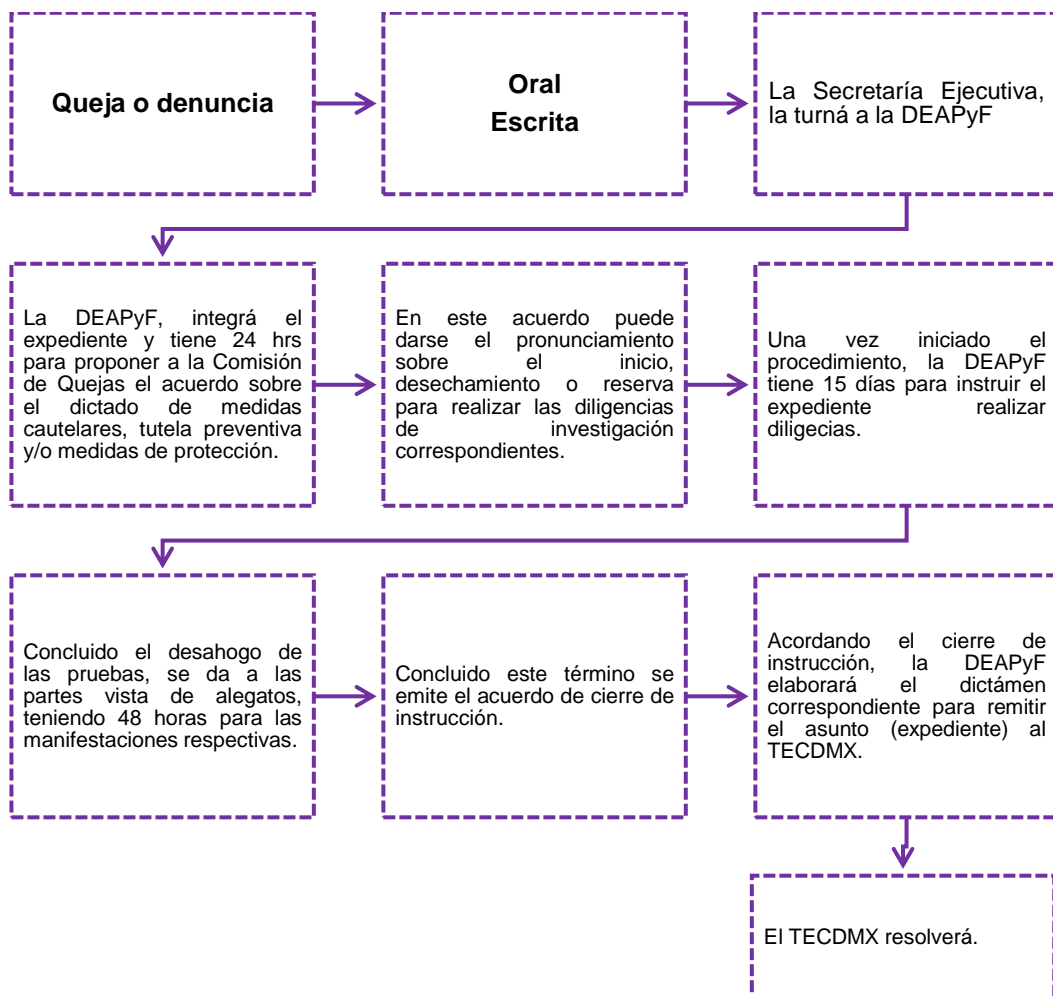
Queja o denuncia

Oral
Escrita

La Secretaría Ejecutiva, la turná a la DEAPyF

La DEAPyF, integrá el expediente y tiene 24 hrs para proponer a la Comisión de Quejas el acuerdo sobre el dictado de medidas cautelares, tutela preventiva y/o medidas de protección.

En este acuerdo puede darse el pronunciamiento sobre el inicio, desechamiento o reserva para realizar las diligencias de investigación correspondientes.

Una vez iniciado el procedimiento, la DEAPyF tiene 15 días para instruir el expediente realizar diligecias.

Concluido el desahogo de las pruebas, se da a las partes vista de alegatos, teniendo 48 horas para las manifestaciones respectivas.

Concluido este término se emite el acuerdo de cierre de instrucción.

Acordando el cierre de instrucción, la DEAPyF elaborará el dictámen correspondiente para remitir el asunto (expediente) al TECDMX.

El TECDMX resolverá.